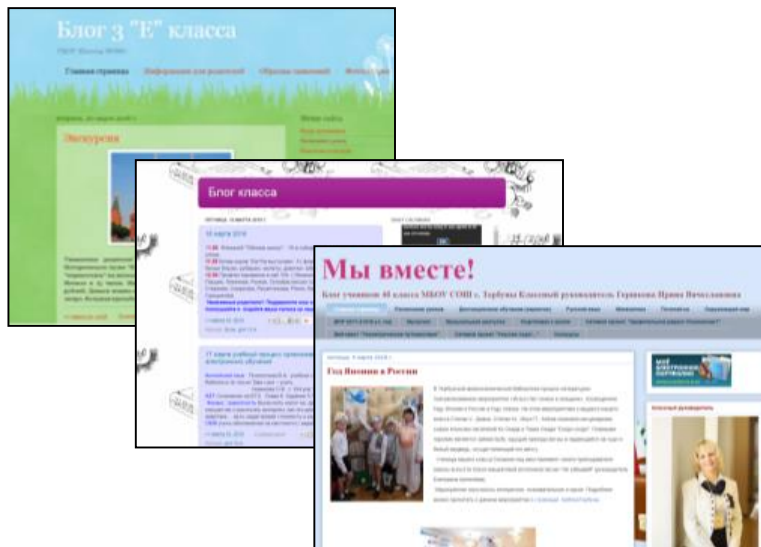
Блог 3 "Е" класса

Главная страница

Информация для родителей

Экскурсия

Блог класса

Мы вместе!

Блог учеников 4Б класса МБОУ СОШ с. Тарбуны Классный руководитель Герасимова Ирина Вячеславовна

Год Японии в России

Классный руководитель